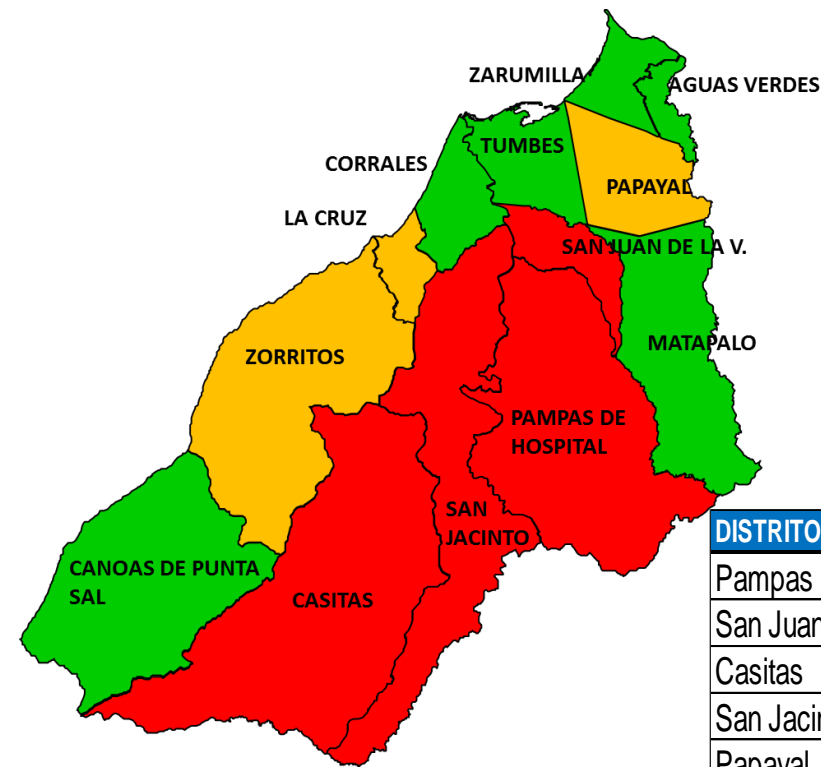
ZARUMILLA
AGUAS VERDES
CORRALES
TUMBES
PAPAYAL
LA CRUZ
SAN JUAN DE LA V.
MATAPALO
ZORRITOS
PAMPAS DE HOSPITAL
SAN JACINTO
CANOAS DE PUNTA SAL
CASITAS

| DISTRITO |
|---|
| Pampas |
| San Juan |
| Casitas |
| San Jacin |
| Papayal |